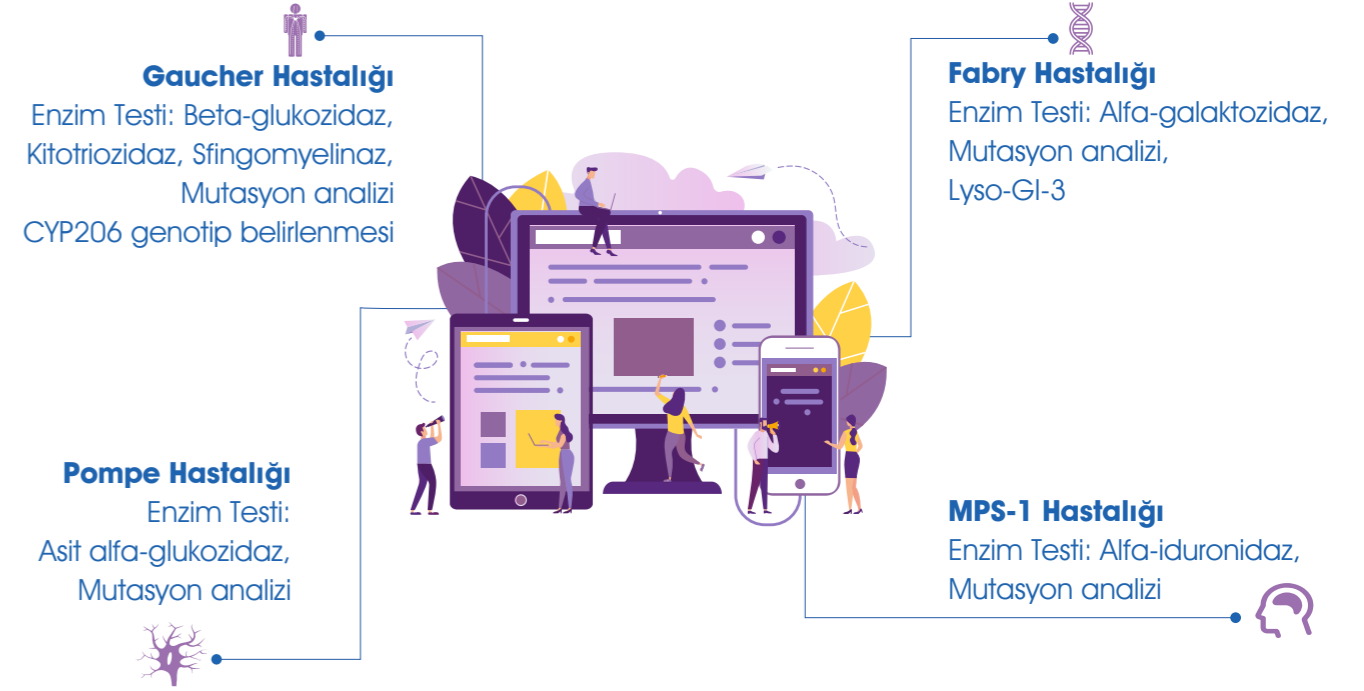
Gaucher Hastalığı
Enzim Testi: Beta-glukozidaz, Kitotriozidaz, Sfingomyelinaz, Mutasyon analizi
CYP206 genotip belirlenmesi

Fabry Hastalığı
Enzim Testi: Alfa-galaktozidaz, Mutasyon analizi, Lyso-GI-3

Pompe Hastalığı
Enzim Testi: Asit alfa-glukozidaz, Mutasyon analizi

MPS-1 Hastalığı
Enzim Testi: Alfa-iduronidaz, Mutasyon analizi